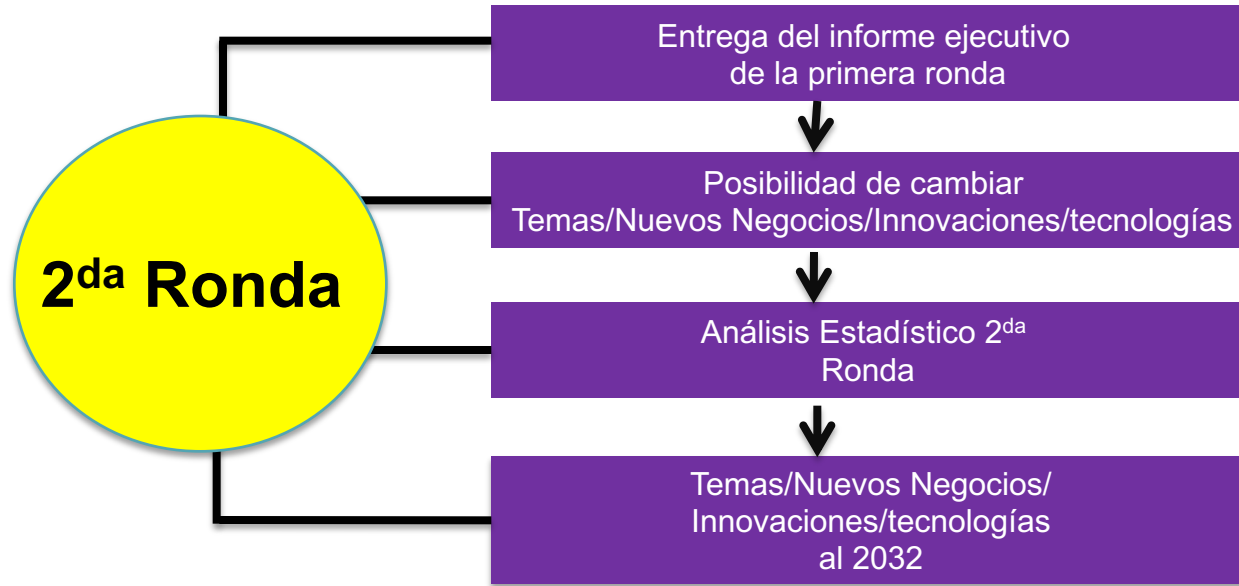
2$^{da}$ Ronda

Entrega del informe ejecutivo de la primera ronda

Posibilidad de cambiar Temas/Nuevos Negocios/Innovaciones/tecnologías

Análisis Estadístico 2$^{da}$ Ronda

Temas/Nuevos Negocios/ Innovaciones/tecnologías al 2032